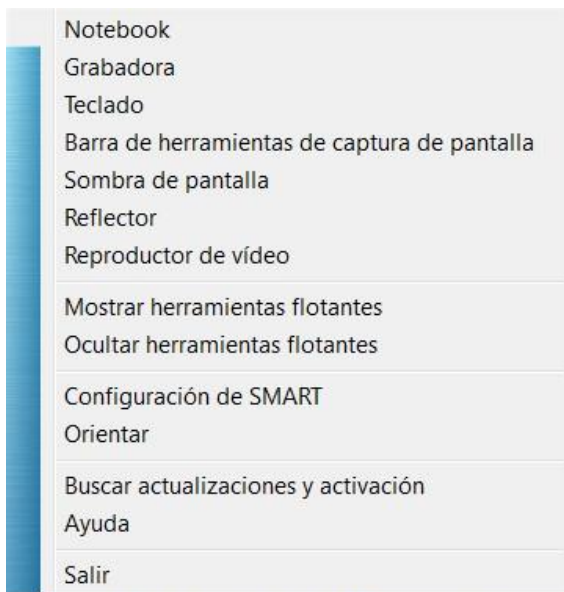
Notebook
Grabadora
Teclado
Barra de herramientas de captura de pantalla
Sombra de pantalla
Reflector
Reproductor de vídeo

Mostrar herramientas flotantes
Ocultar herramientas flotantes

Configuración de SMART
Orientar

Buscar actualizaciones y activación
Ayuda

Salir